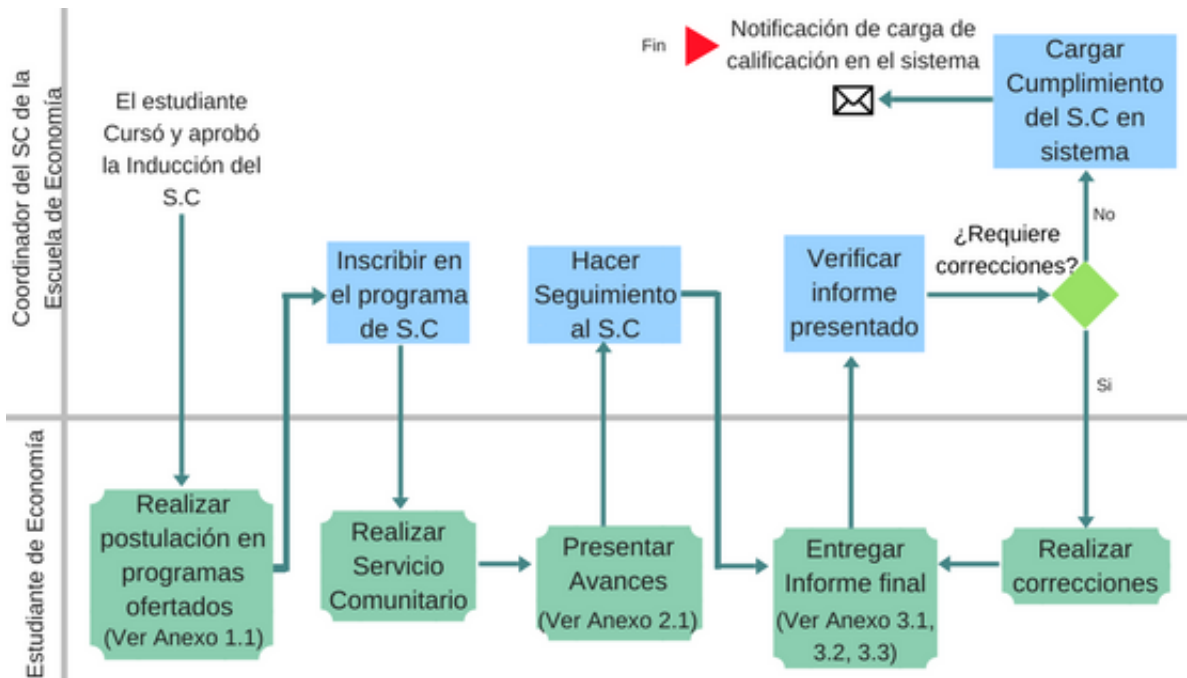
Coordinador del SC de la Escuela de Economía

Estudiante de Economía

El estudiante Cursó y aprobó la Inducción del S.C

Realizar postulación en programas ofertados (Ver Anexo 1.1)

Inscribir en el programa de S.C

Realizar Servicio Comunitario

Presentar Avances (Ver Anexo 2.1)

Hacer Seguimiento al S.C

Entregar Informe final (Ver Anexo 3.1, 3.2, 3.3)

Verificar informe presentado

¿Requiere correcciones?

Si

Realizar correcciones

No

Cargar Cumplimiento del S.C en sistema

Notificación de carga de calificación en el sistema

Fin